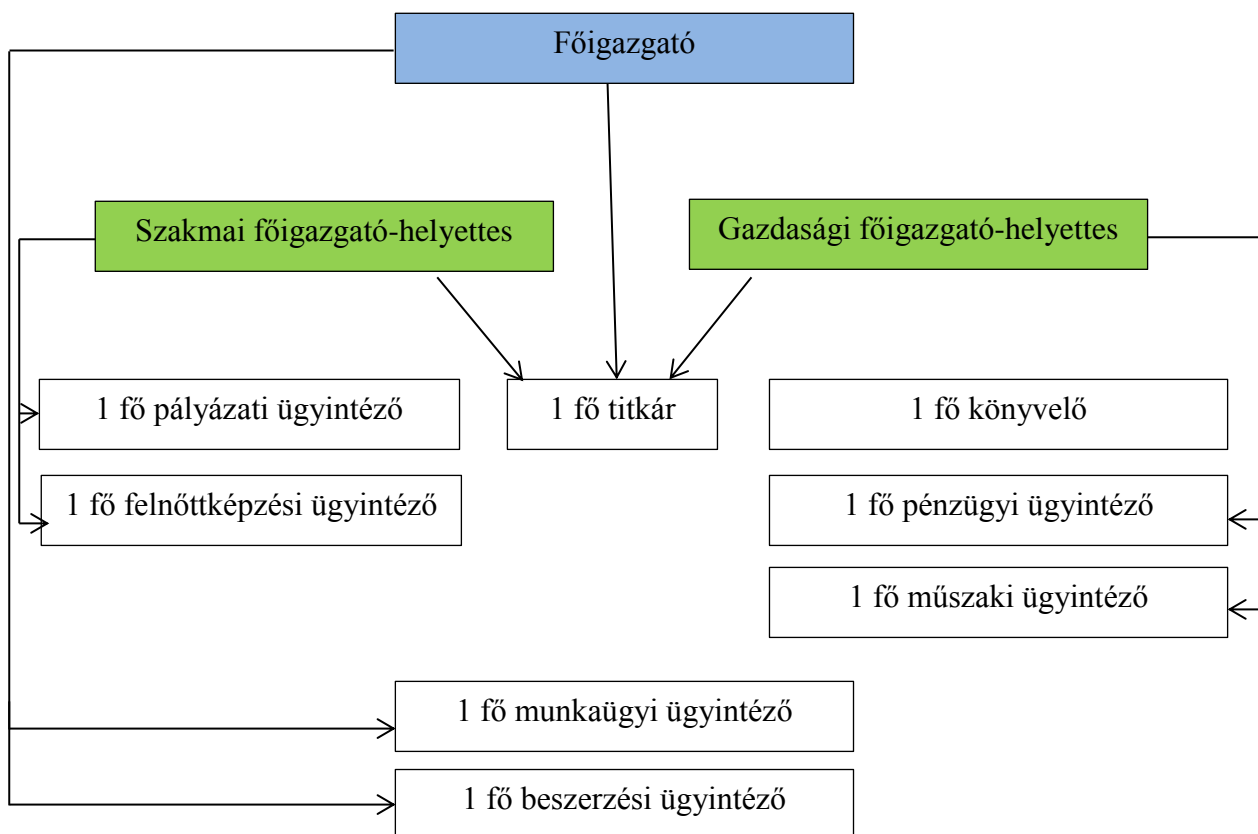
Főigazgató

Szakmai főigazgató-helyettes

Gazdasági főigazgató-helyettes

1 fő pályázati ügyintéző

1 fő titkár

1 fő könyvelő

1 fő felnőttképzési ügyintéző

1 fő pénzügyi ügyintéző

1 fő műszaki ügyintéző

1 fő munkaügyi ügyintéző

1 fő beszerzési ügyintéző